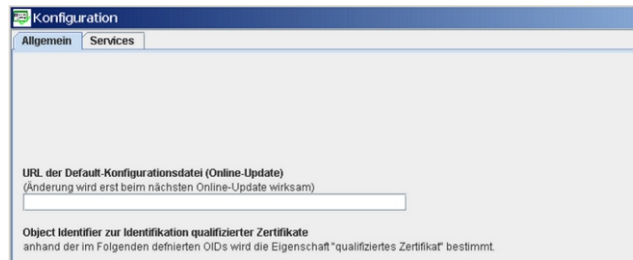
Konfiguration

Allgemein | Services

URL der Default-Konfigurationsdatei (Online-Update)
(Änderung wird erst beim nächsten Online-Update wirksam)

Object Identifier zur Identifikation qualifizierter Zertifikate
anhand der im Folgenden definierten OIDs wird die Eigenschaft "qualifiziertes Zertifikat" bestimmt.